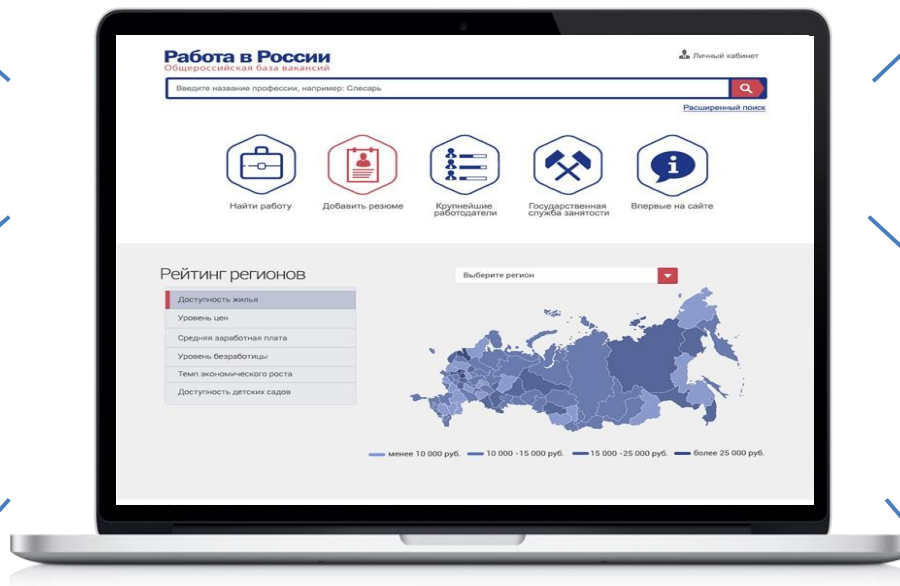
Работа в России
Общероссийская база вакансий

Личный кабинет

Введите название профессии, например: Слесарь

Расширенный поиск

Найти работу

Добавить резюме

Крупнейшие работодатели

Государственная служба занятости

Впервые на сайте

Рейтинг регионов

Выберите регион

Доступность жилья
Уровень цен
Средняя заработная плата
Уровень безработицы
Темп экономического роста
Доступность детских садов

менее 10 000 руб.
10 000 -15 000 руб.
15 000 -25 000 руб.
более 25 000 руб.